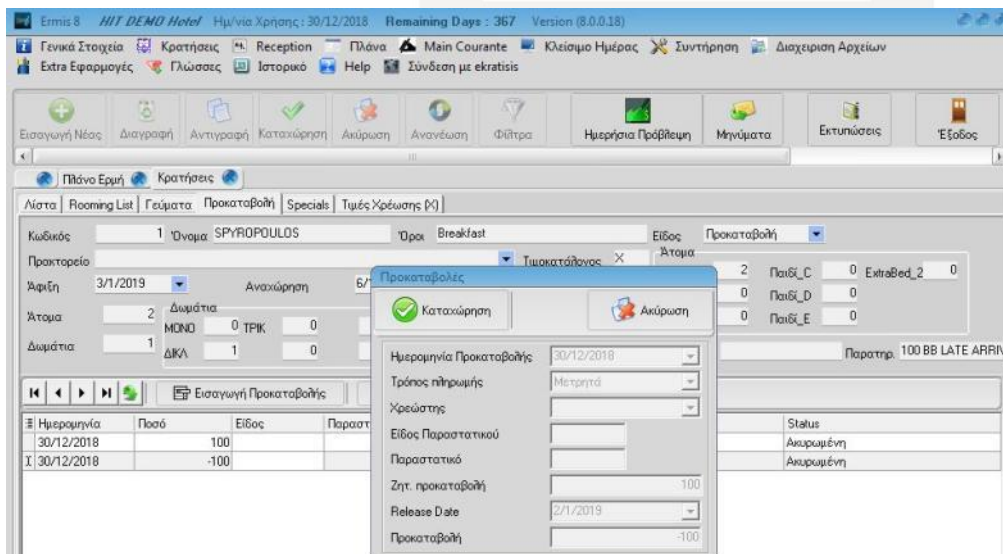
Ermis 8 HIT DEMO Hotel Ημ/νία Χρήσης : 30/12/2018 Remaining Days : 367 Version (8.0.0.18)

Γενικά Στοιχεία Κρατήσεις Reception Πλάνα Main Courante Κλείσιμο Ημέρας Συντήρηση Διαχειριση Αρχείων
Extra Εφαρμογές Γλώσσες Ιστορικό Help Σύνδεση με ekratisis

Εισαγωγή Νέας Διαγραφή Αντιγραφή Καταχώρηση Ακύρωση Ανανέωση Φίλτρα Ημερήσια Πρόβλεψη Μηνύματα Εκτυπώσεις Έξοδος

Πλάνο Ερμή Κρατήσεις

Λίστα Rooming List Γεύματα Προκαταβολή Specials Τιμές Χρέωσης (X)

Κωδικός 1 Όνομα SPYROPOULOS Όροι Breakfast Είδος Προκαταβολή
Πρακτορείο Τιμοκατάλογος X Άτομα
Άφιξη 3/1/2019 Αναχώρηση 6/ 2 Παιδί_C 0 ExtraBed_2 0
Άτομα 2 Δωμάτια ΜΟΝΟ 0 ΤΡΙΚ 0 0 Παιδί_D 0
Δωμάτια 1 ΔΙΚΛ 1 0 0 Παιδί_E 0
Παρατηρ. 100 BB LATE ARRIV

Εισαγωγή Προκαταβολής

| Ημερομηνία | Ποσό | Είδος | Παραστ | Status |
|---|---|---|---|---|
| 30/12/2018 | 100 | | | Ακυρωμένη |
| 30/12/2018 | -100 | | | Ακυρωμένη |

Προκαταβολές
Καταχώρηση Ακύρωση
Ημερομηνία Προκαταβολής 30/12/2018
Τρόπος πληρωμής Μετρητά
Χρεώστης
Είδος Παραστατικού
Παραστατικό
Ζητ. προκαταβολή 100
Release Date 2/1/2019
Προκαταβολή -100